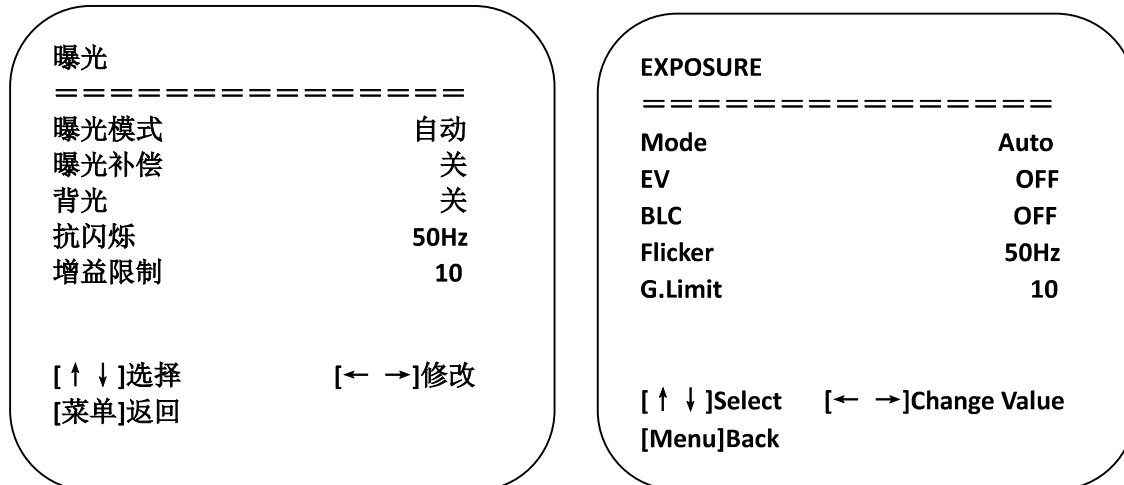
曝光
================
曝光模式 自动
曝光补偿 关
背光 关
抗闪烁 50Hz
增益限制 10

[↑ ↓]选择 [← →]修改
[菜单]返回

EXPOSURE
================
Mode Auto
EV OFF
BLC OFF
Flicker 50Hz
G.Limit 10

[↑ ↓]Select [← →]Change Value
[Menu]Back